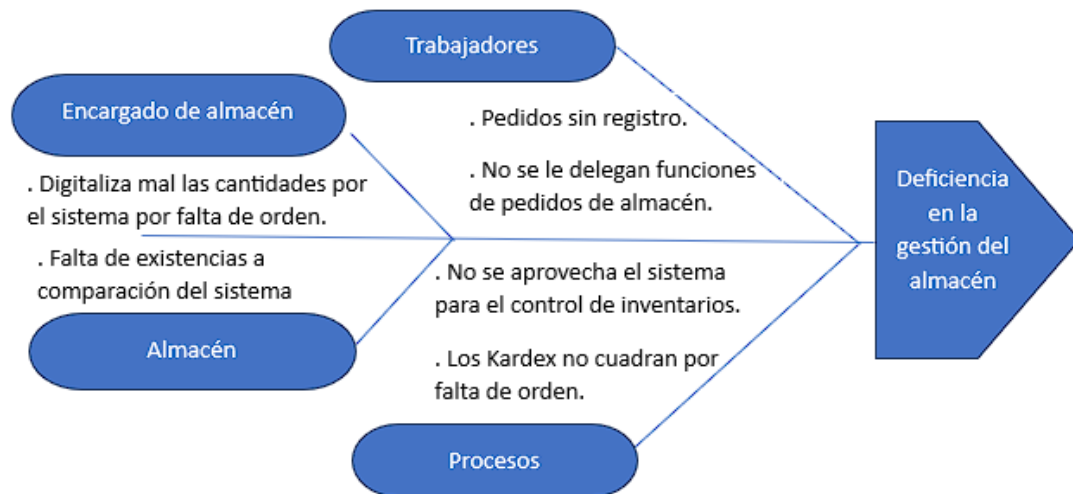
Trabajadores

Encargado de almacén

. Pedidos sin registro.

. No se le delegan funciones de pedidos de almacén.

. Digitaliza mal las cantidades por el sistema por falta de orden.

. Falta de existencias a comparación del sistema

Deficiencia en la gestión del almacén

. No se aprovecha el sistema para el control de inventarios.

Almacén

. Los Kardex no cuadran por falta de orden.

Procesos